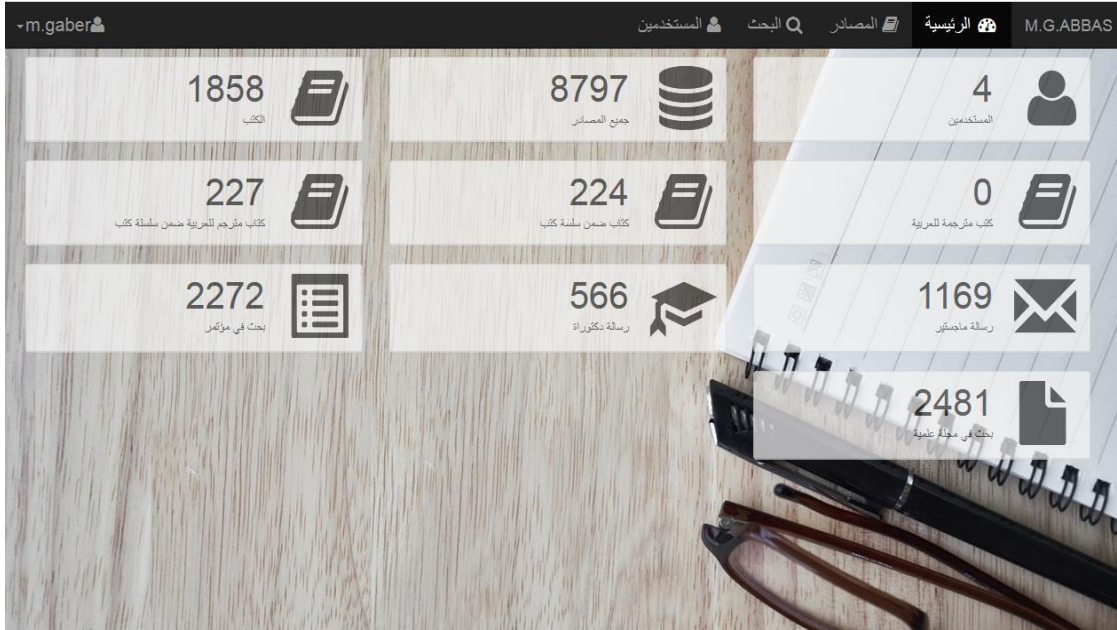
M.G.ABBAS الرئيسية المصادر البحث المستخدمين m.gaber

4
المستخدمين

8797
جميع المصادر

1858
الكتب

0
كتب مترجمة للعربية

224
كتاب ضمن سلسة كتب

227
كتاب مترجم للعربية ضمن سلسلة كتب

1169
رسالة ماجستير

566
رسالة دكتوراة

2272
بحث في مؤتمر

2481
بحث في مجلة علمية